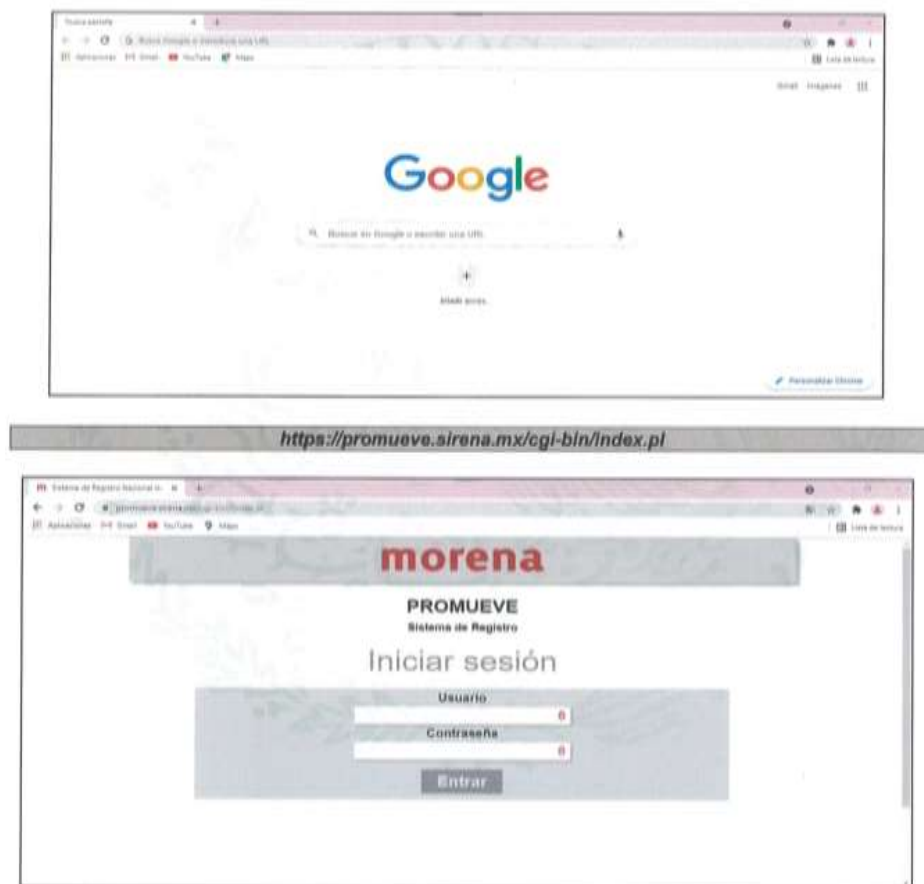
Nueva pestaña

Buscar Google o introducir una URL

Aplicaciones Gmail YouTube Maps

Lista de lectura

Gmail Imágenes

Google

Buscar en Google o escribir una URL

+

Añadir acceso

Personalizar Chrome

https://promueve.sirena.mx/cgi-bin/Index.pl

Sistema de Registro Nacional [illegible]

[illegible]

Aplicaciones Gmail YouTube Maps

Lista de lectura

morena

PROMUEVE

Sistema de Registro

Iniciar sesión

Usuario

Contraseña

Entrar